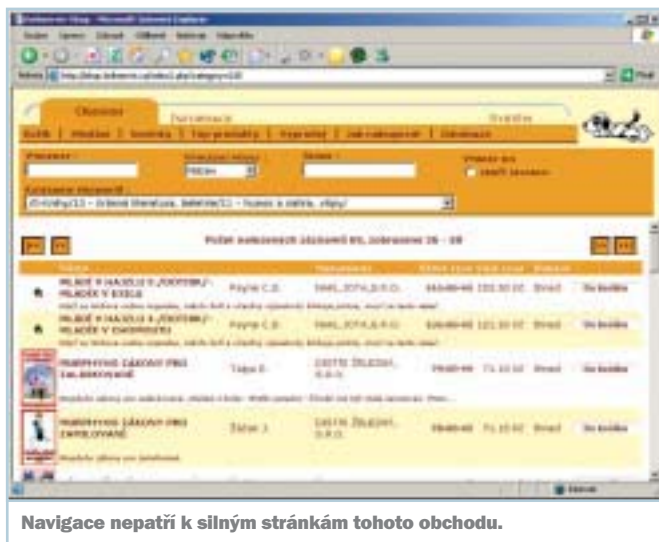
Objednávky | Hledání | Novinky | Top produkty | Doprava | Jak nakupovat | Odkazy

Počet nalezených záznamů 85, zobrazeno 26 - 30

MLADÍ V HÁJÍCH S „JOINTEM"

MLADÍ V HÁJÍCH S „JOINTEM"

MURPHYHO ZÁKONY PRO ZALAMOVANÉ

MURPHYHO ZÁKONY PRO ZAMILOVANÉ

Navigace nepatří k silným stránkám tohoto obchodu.